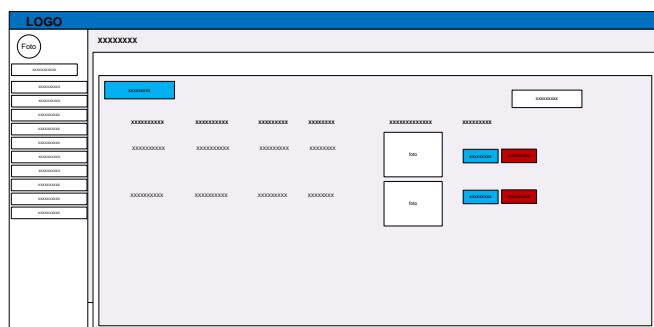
LOGO

Foto

xxxxxxxx

xxxxxxxxxx

xxxxxxxxxx

xxxxxxxxxx

xxxxxxxxxx

xxxxxxxxxx

xxxxxxxxxx

xxxxxxxxxx

xxxxxxxxxx

xxxxxxxxxx

xxxxxxxxxx

xxxxxxxxxx

xxxxxxxxxx

xxxxxxxxxx

xxxxxxxxxx

xxxxxxxxx

| xxxxxxxxxx | xxxxxxxxxx | xxxxxxxxx | xxxxxxxx | xxxxxxxxxxxxx | xxxxxxxxx |
|---|---|---|---|---|---|
| xxxxxxxxxxx | xxxxxxxxxxx | xxxxxxxxxx | xxxxxxxxx | foto | xxxxxxxxx xxxxxxxxx |
| xxxxxxxxxxx | xxxxxxxxxxx | xxxxxxxxxx | xxxxxxxxx | foto | xxxxxxxxx xxxxxxxxx |